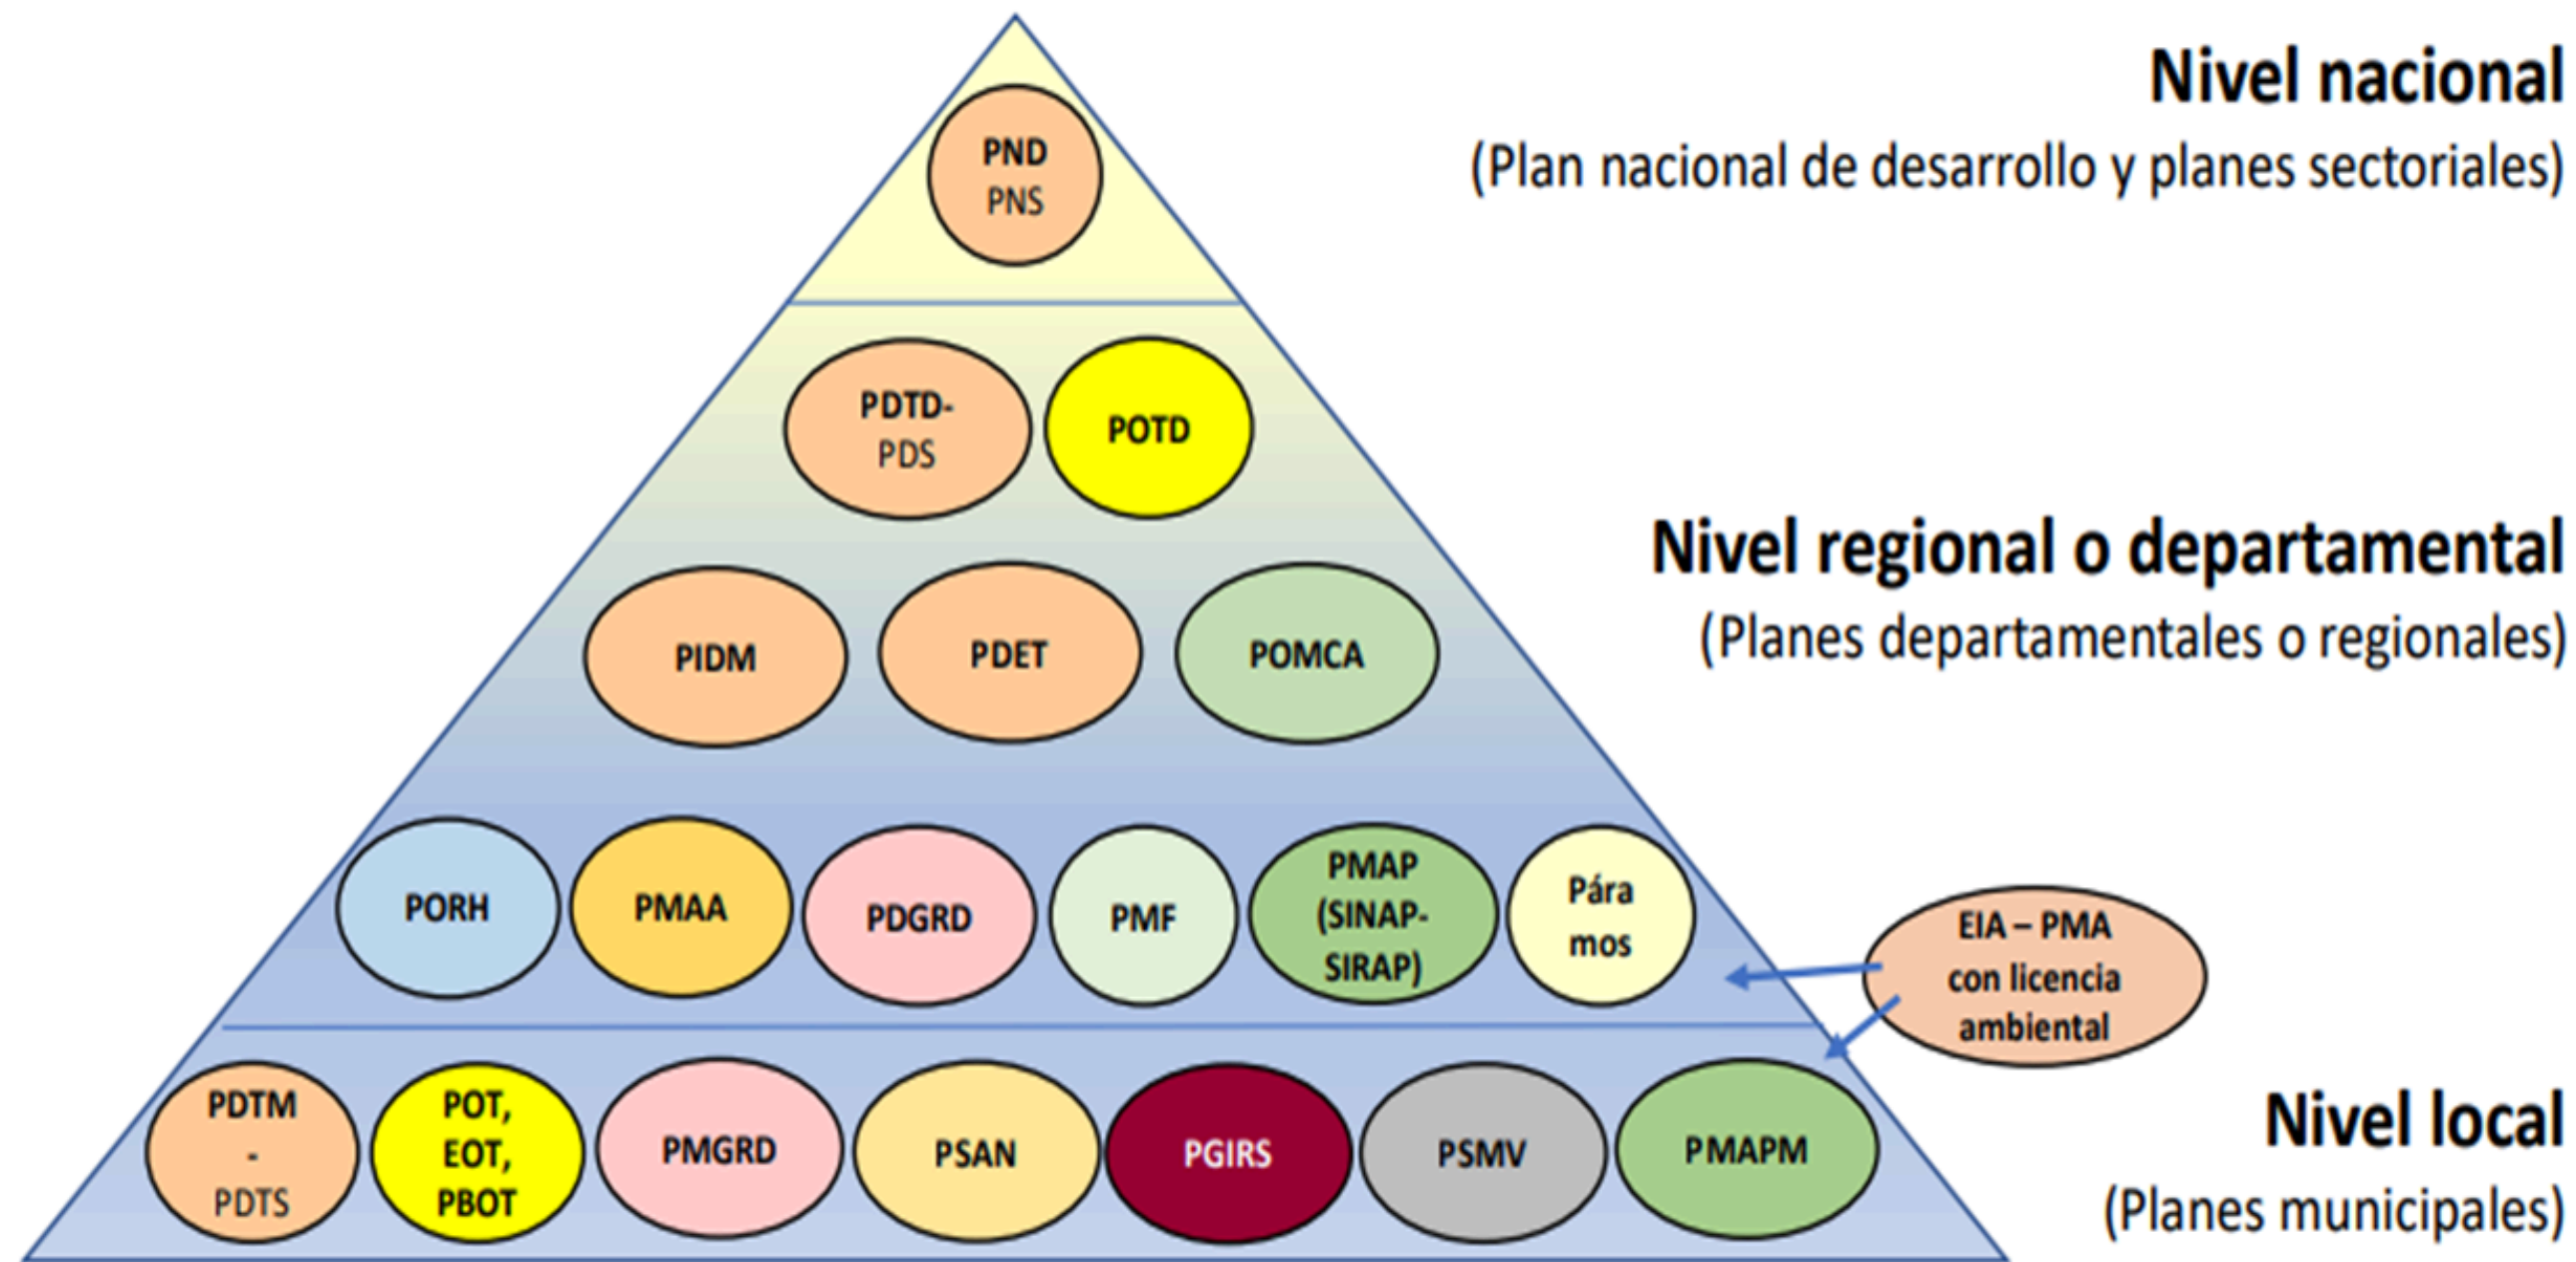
PND
PNS

Nivel nacional
(Plan nacional de desarrollo y planes sectoriales)

PDTD-
PDS

POTD

PIDM

PDET

POMCA

Nivel regional o departamental
(Planes departamentales o regionales)

PORH

PMAA

PDGRD

PMF

PMAP
(SINAP-
SIRAP)

Pára
mos

EIA – PMA
con licencia
ambiental

PDTM
-
PDTS

POT,
EOT,
PBOT

PMGRD

PSAN

PGIRS

PSMV

PMAPM

Nivel local
(Planes municipales)